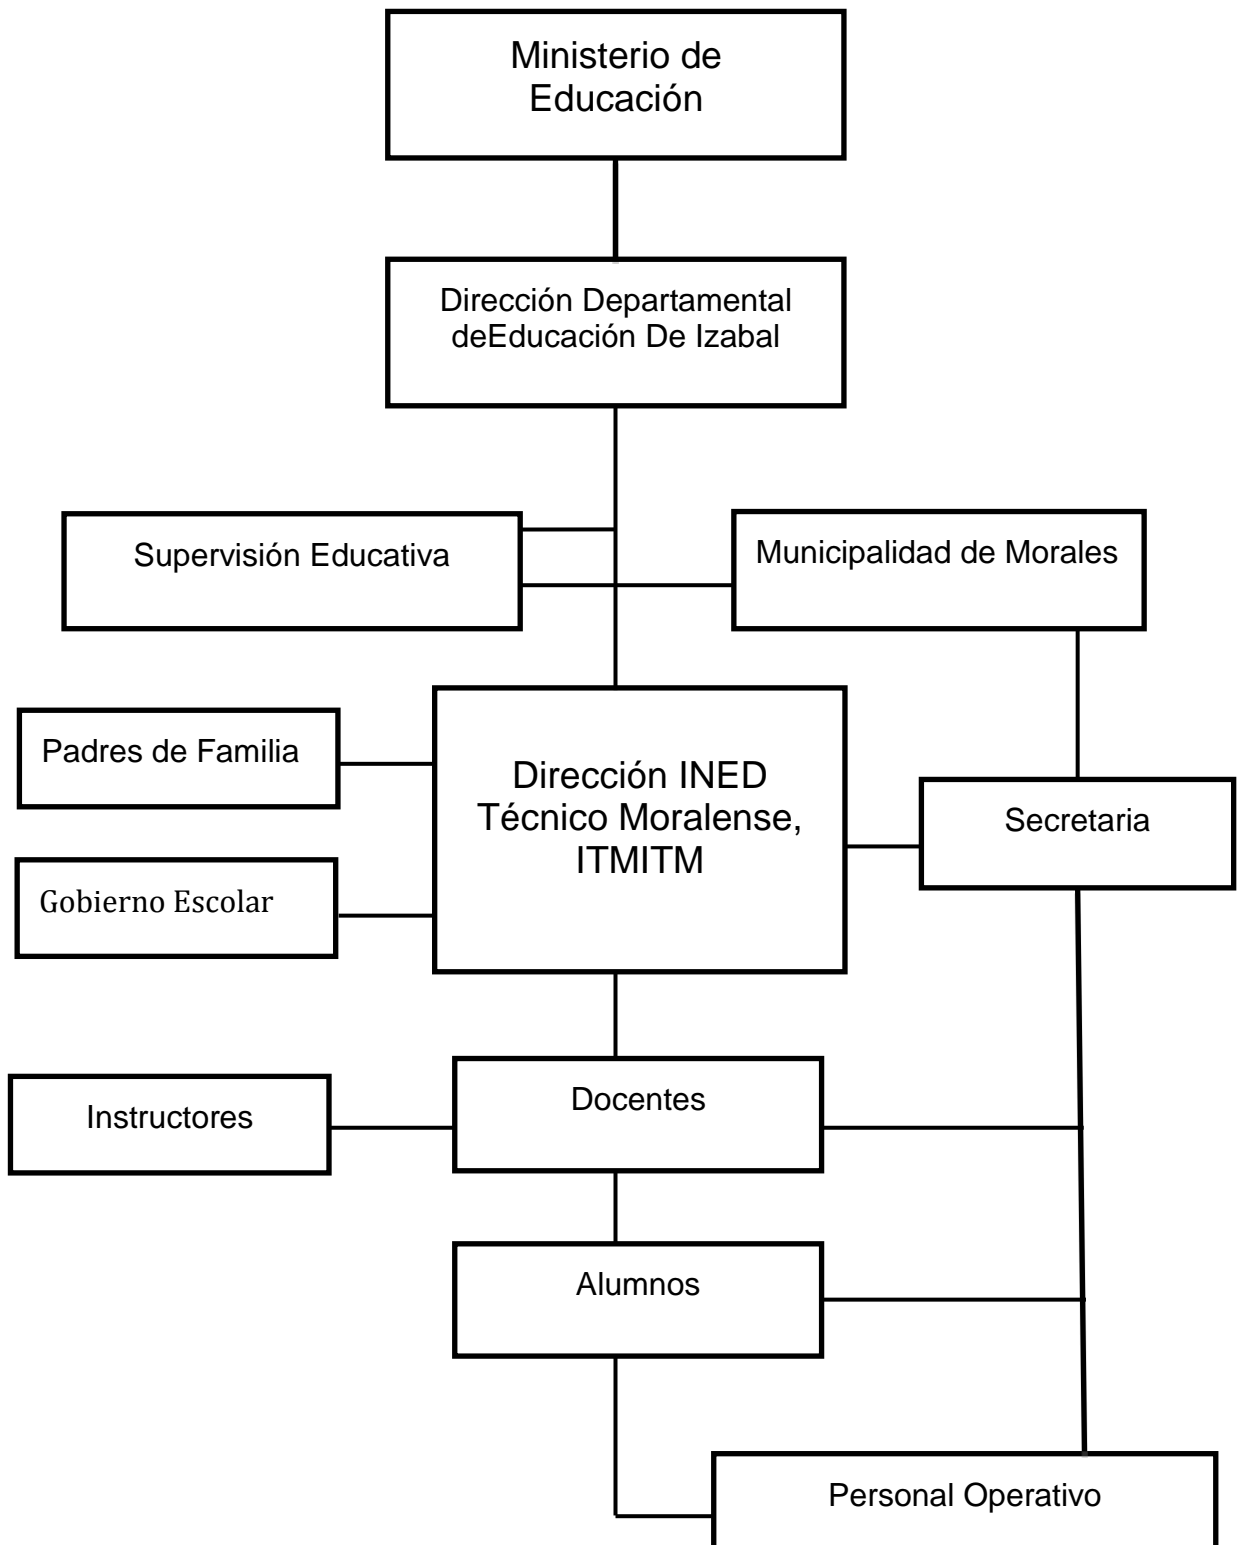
Ministerio de Educación

Dirección Departamental deEducación De Izabal

Supervisión Educativa

Municipalidad de Morales

Padres de Familia

Dirección INED Técnico Moralense, ITMITM

Secretaria

Gobierno Escolar

Instructores

Docentes

Alumnos

Personal Operativo